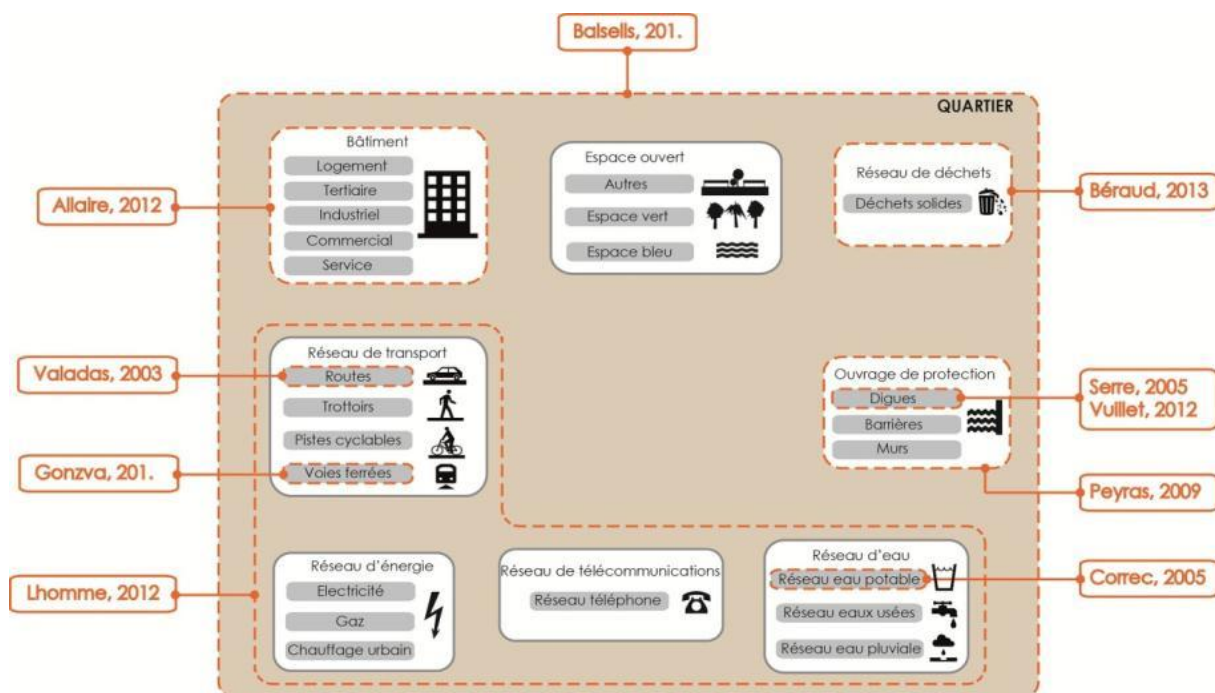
Balsells, 201.

QUARTIER

Bâtiment
Logement
Tertiaire
Industriel
Commercial
Service

Allaire, 2012

Espace ouvert
Autres
Espace vert
Espace bleu

Réseau de déchets
Déchets solides

Béraud, 2013

Réseau de transport
Routes
Trottoirs
Pistes cyclables
Voies ferrées

Valadas, 2003

Gonzva, 201.

Ouvrage de protection
Digues
Barrières
Murs

Serre, 2005
Vuillet, 2012

Peyras, 2009

Réseau d'énergie
Electricité
Gaz
Chauffage urbain

Lhomme, 2012

Réseau de télécommunications
Réseau téléphone

Réseau d'eau
Réseau eau potable
Réseau eaux usées
Réseau eau pluviale

Correc, 2005